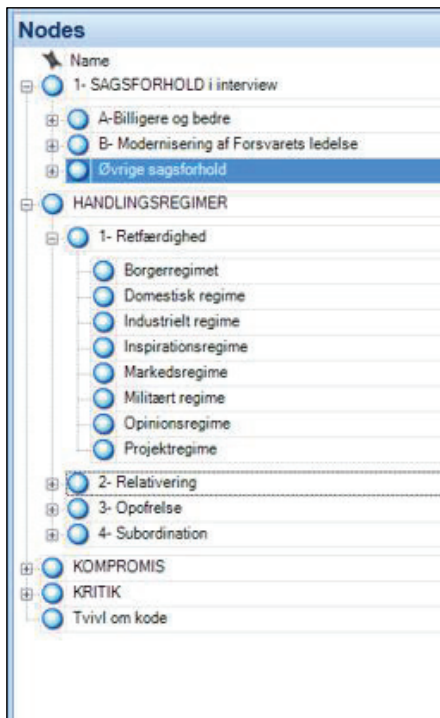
Nodes

Name

1- SAGSFORHOLD i interview

A-Billigere og bedre

B- Modernisering af Forsvarets ledelse

Øvrige sagsforhold

HANDLINGSREGIMER

1- Retfærdighed

Borgerregimet

Domestisk regime

Industrielt regime

Inspirationsregime

Markedsregime

Militært regime

Opinionsregime

Projektregime

2- Relativering

3- Opofrelse

4- Subordination

KOMPROMIS

KRITIK

Tvivl om kode